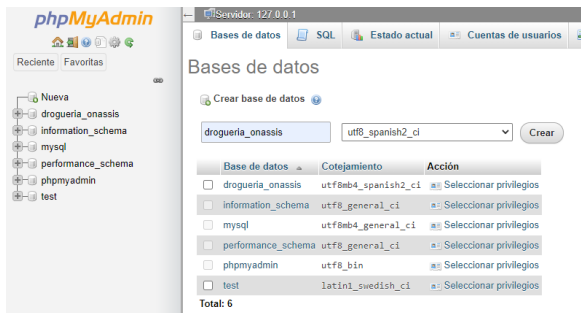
phpMyAdmin

Reciente Favoritas

Nueva
drogueria_onassis
information_schema
mysql
performance_schema
phpmyadmin
test

Servidor: 127.0.0.1

Bases de datos | SQL | Estado actual | Cuentas de usuarios

Bases de datos

Crear base de datos

drogueria_onassis | utf8_spanish2_ci | Crear

| | Base de datos | Cotejamiento | Acción |
|---|---|---|---|
| | drogueria_onassis | utf8mb4_spanish2_ci | Seleccionar privilegios |
| | information_schema | utf8_general_ci | Seleccionar privilegios |
| | mysql | utf8mb4_general_ci | Seleccionar privilegios |
| | performance_schema | utf8_general_ci | Seleccionar privilegios |
| | phpmyadmin | utf8_bin | Seleccionar privilegios |
| | test | latin1_swedish_ci | Seleccionar privilegios |

Total: 6